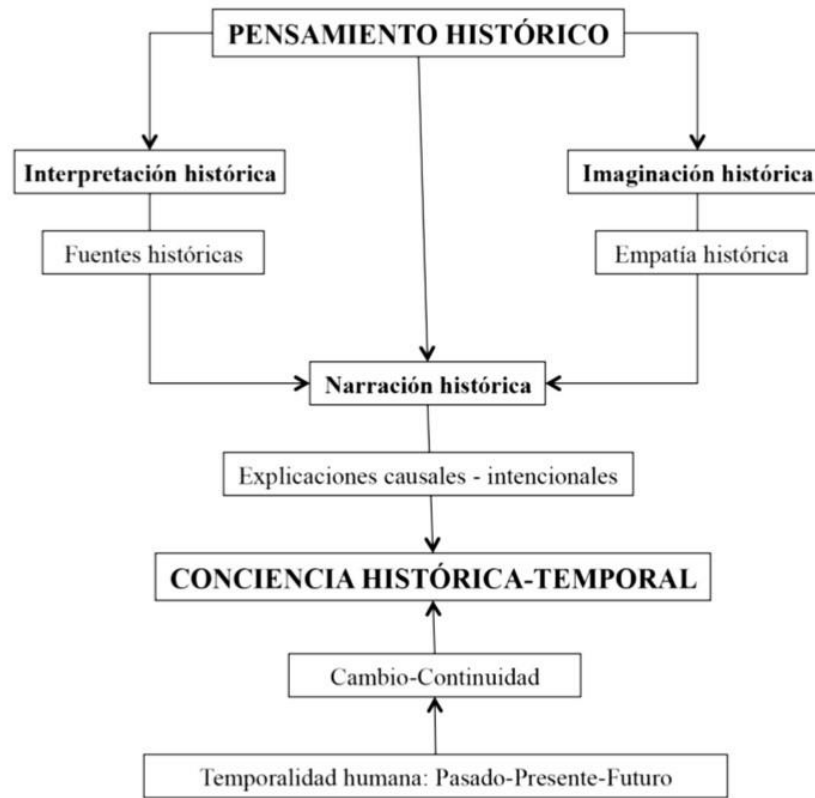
PENSAMIENTO HISTÓRICO

Interpretación histórica

Fuentes históricas

Imaginación histórica

Empatía histórica

Narración histórica

Explicaciones causales - intencionales

CONCIENCIA HISTÓRICA-TEMPORAL

Cambio-Continuidad

Temporalidad humana: Pasado-Presente-Futuro